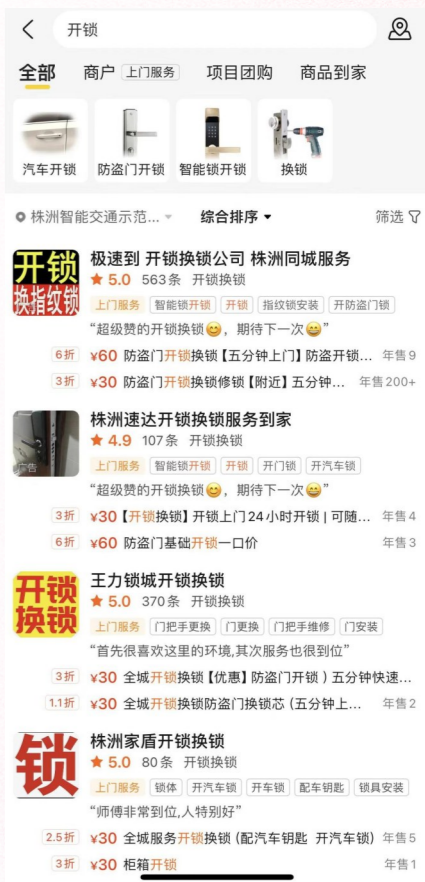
开锁

全部 商户 上门服务 项目团购 商品到家

汽车开锁 防盗门开锁 智能锁开锁 换锁

株洲智能交通示范... 综合排序 筛选

开锁 换指纹锁

极速到 开锁换锁公司 株洲同城服务
★ 5.0 563条 开锁换锁
上门服务 智能锁开锁 开锁 指纹锁安装 开防盗门锁
"超级赞的开锁换锁😊，期待下一次😄"
6折 ¥60 防盗门开锁换锁【五分钟上门】防盗开锁... 年售9
3折 ¥30 防盗门开锁换锁修锁【附近】五分钟... 年售200+

广告

株洲速达开锁换锁服务到家
★ 4.9 107条 开锁换锁
上门服务 智能锁开锁 开锁 开门锁 开汽车锁
"超级赞的开锁换锁😊，期待下一次😄"
3折 ¥30【开锁换锁】开锁上门24小时开锁 | 可随... 年售4
6折 ¥60 防盗门基础开锁一口价 年售3

开锁 换锁

王力锁城开锁换锁
★ 5.0 370条 开锁换锁
上门服务 门把手更换 门更换 门把手维修 门安装
"首先很喜欢这里的环境，其次服务也很到位"
3折 ¥30 全城开锁换锁【优惠】防盗门开锁）五分钟快速... 
1.1折 ¥30 全城开锁换锁防盗门换锁芯（五分钟上... 年售2

锁

株洲家盾开锁换锁
★ 5.0 80条 开锁换锁
上门服务 锁体 开汽车锁 开车锁 配车钥匙 锁具安装
"师傅非常到位，人特别好"
2.5折 ¥30 全城服务开锁换锁（配汽车钥匙 开汽车锁） 年售5
3折 ¥30 柜箱开锁 年售1